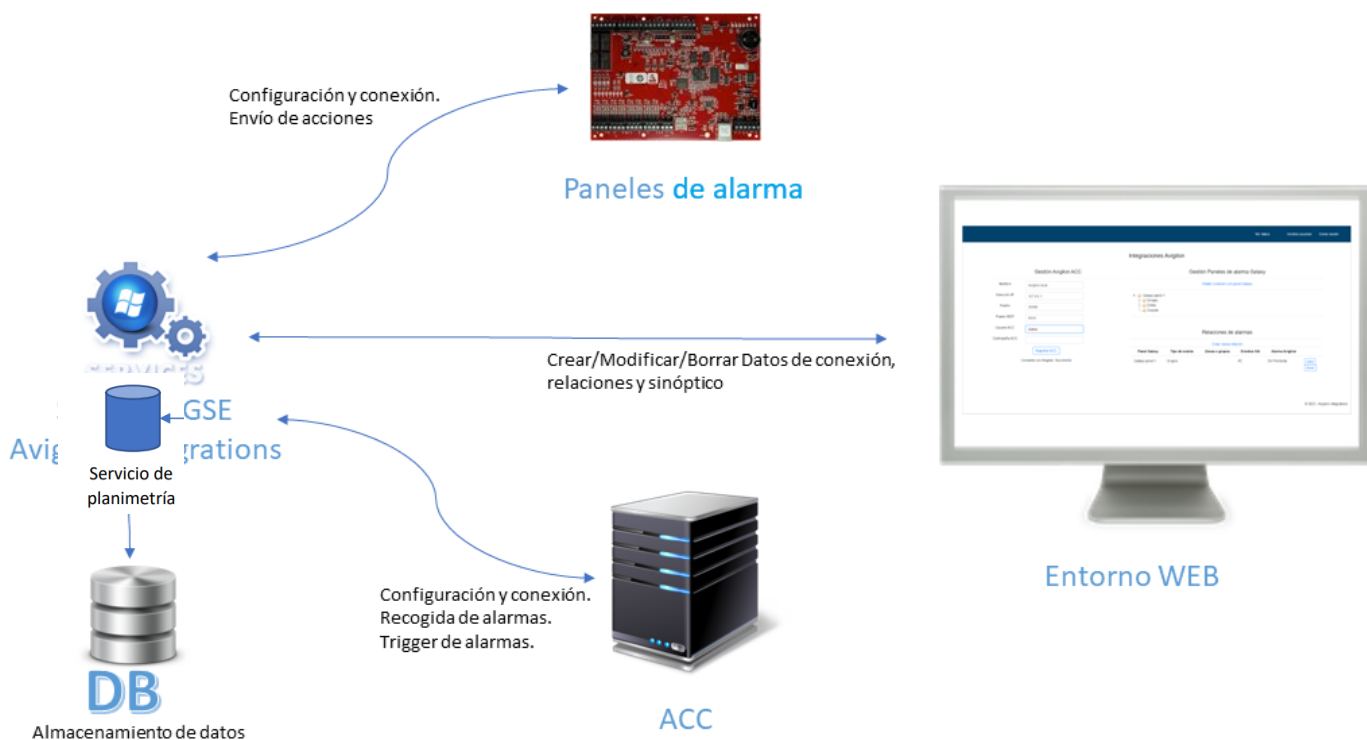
Configuración y conexión.
Envío de acciones

Paneles de alarma

services

GSE
Avig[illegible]grations

Servicio de planimetría

Crear/Modificar/Borrar Datos de conexión, relaciones y sinóptico

Integraciones Avigilon

Gestión Avigilon ACC

Gestión Paneles de alarma Galaxy

Relaciones de alarmas

Entorno WEB

Configuración y conexión.
Recogida de alarmas.
Trigger de alarmas.

DB

Almacenamiento de datos

ACC